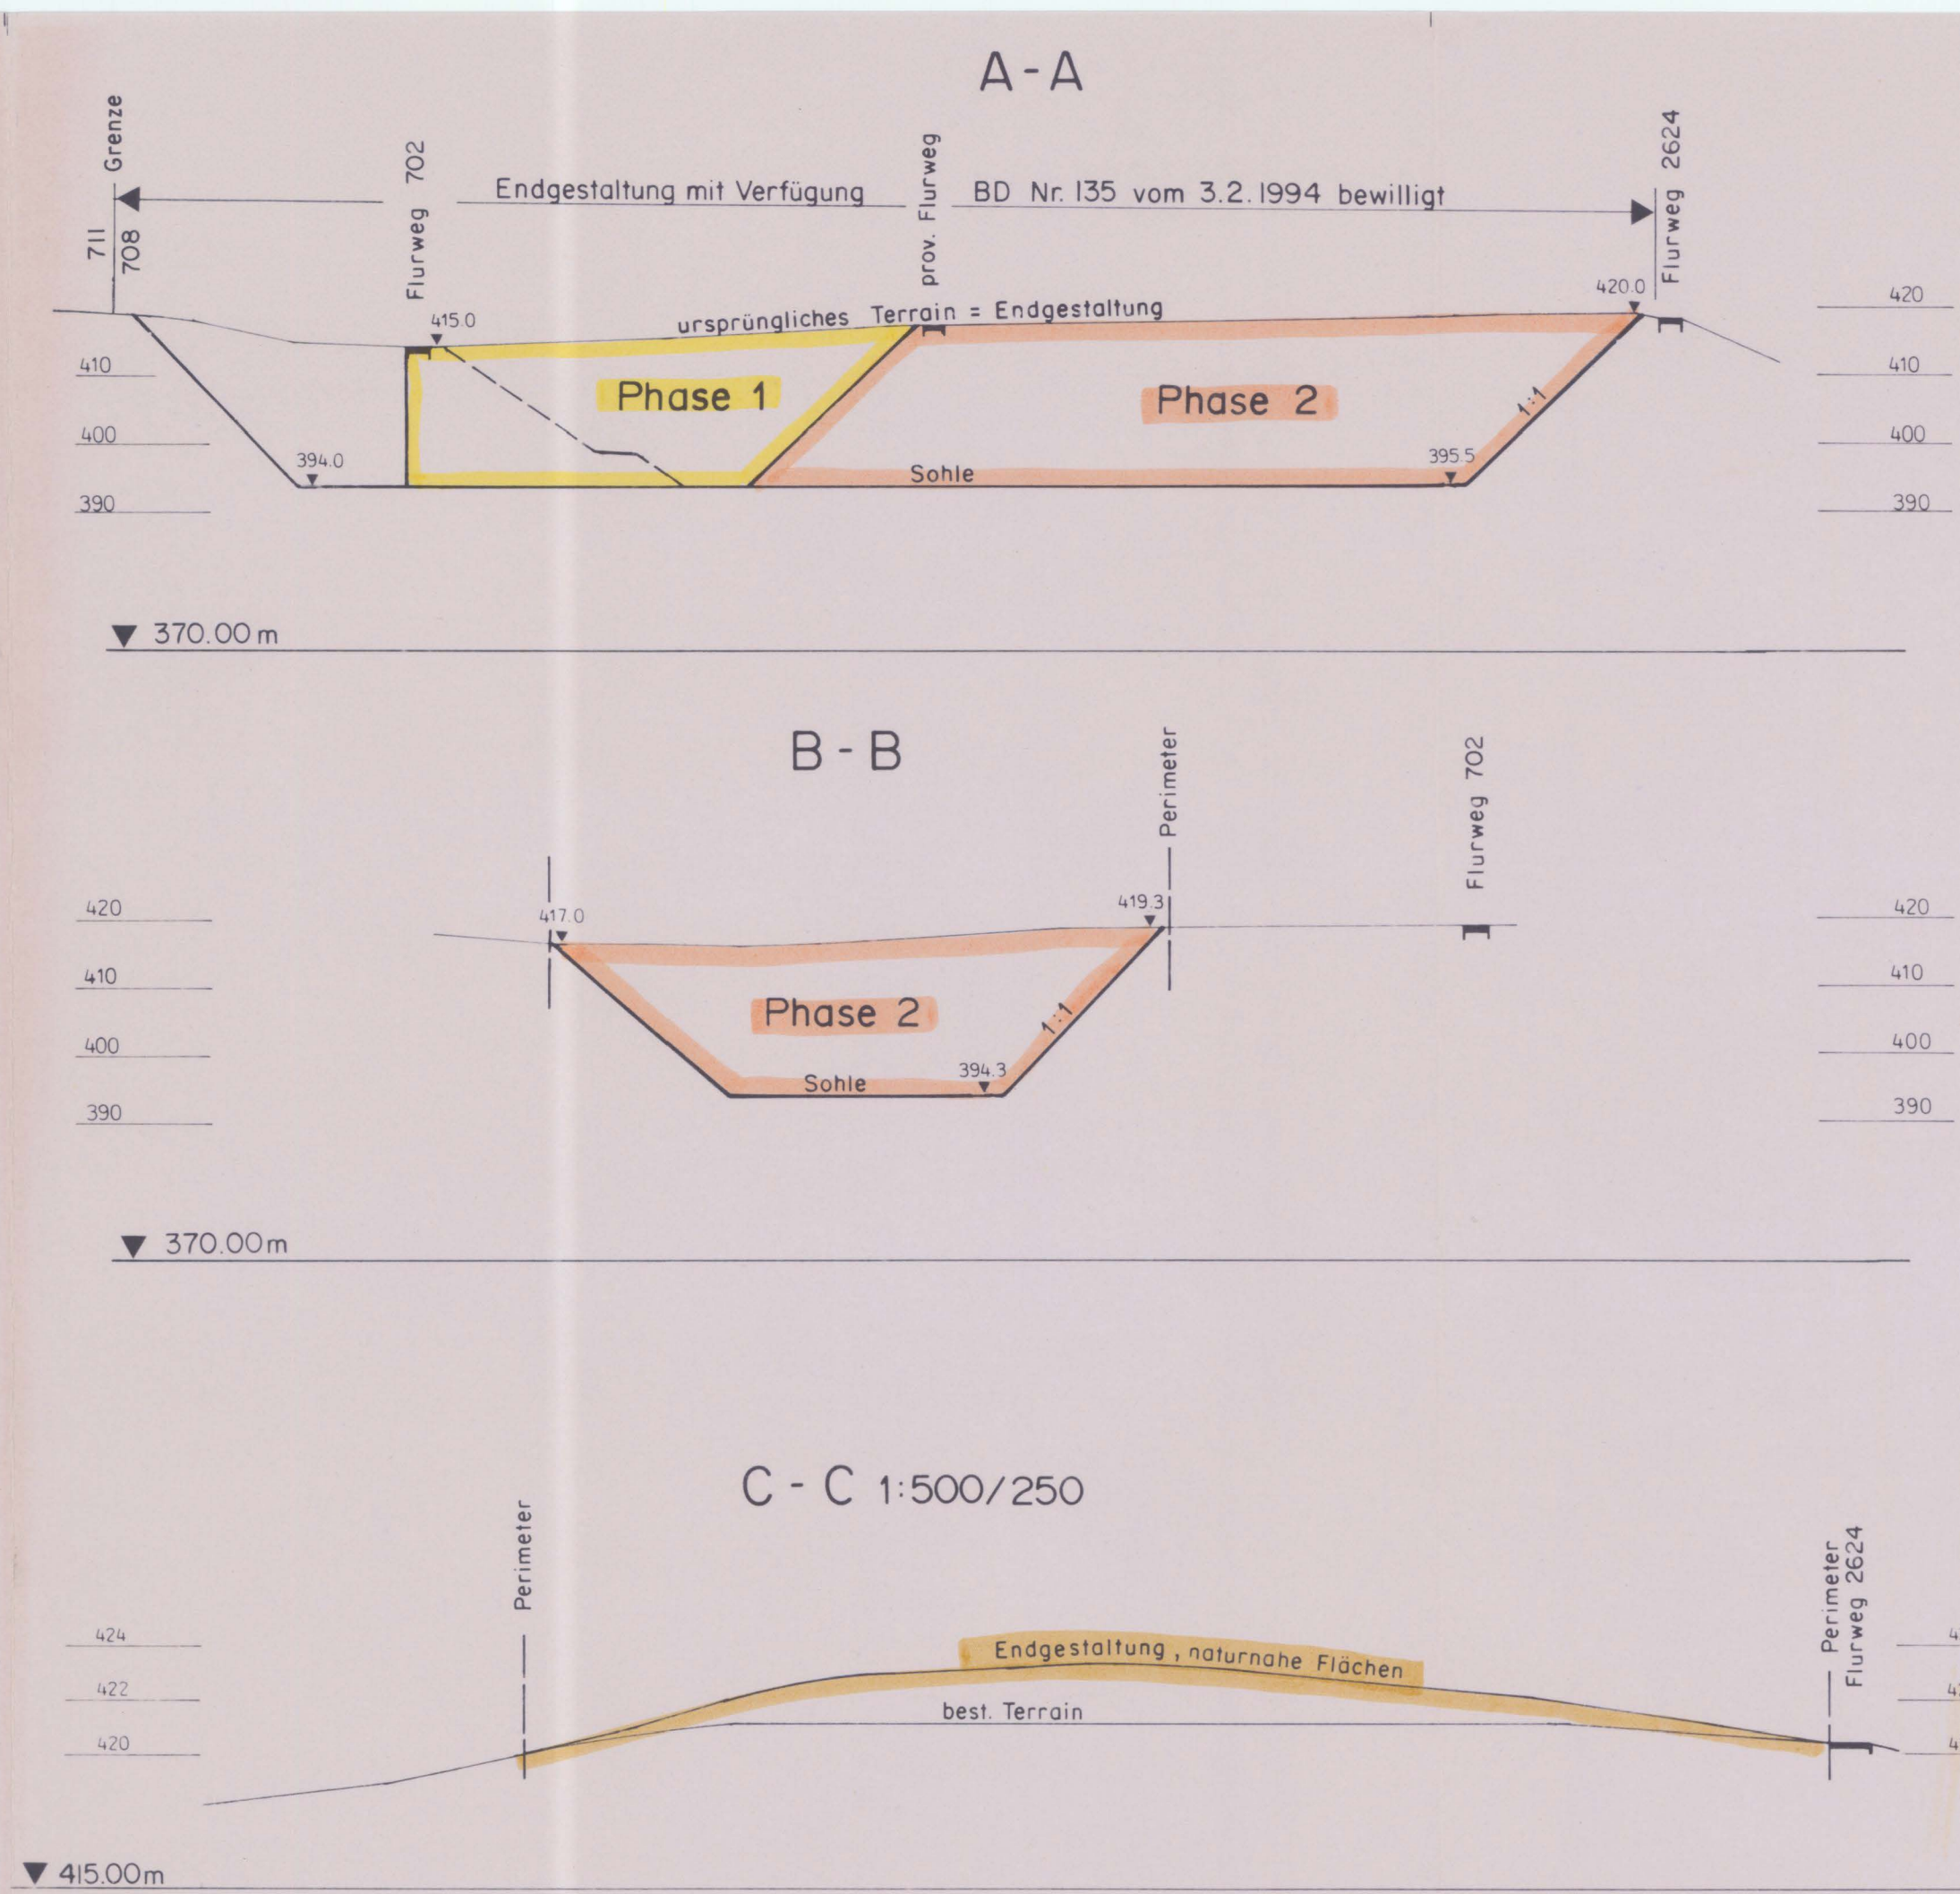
A-A

Grenze
711
708
Flurweg 702
Endgestaltung mit Verfügung
prov. Flurweg
BD Nr. 135 vom 3.2.1994 bewilligt
Flurweg 2624

420.0
415.0
ursprüngliches Terrain = Endgestaltung
420
410
410
Phase 1
Phase 2
1:1
400
400
394.0
395.5
Sohle
390
390

▼ 370.00 m

B - B

Perimeter
Flurweg 702

420
417.0
419.3
420
410
410
Phase 2
1:1
400
400
394.3
Sohle
390
390

▼ 370.00m

C - C 1:500/250

Perimeter
Perimeter
Flurweg 2624

424
Endgestaltung, naturnahe Flächen
4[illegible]
422
4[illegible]
best. Terrain
420
4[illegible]

▼ 415.00m